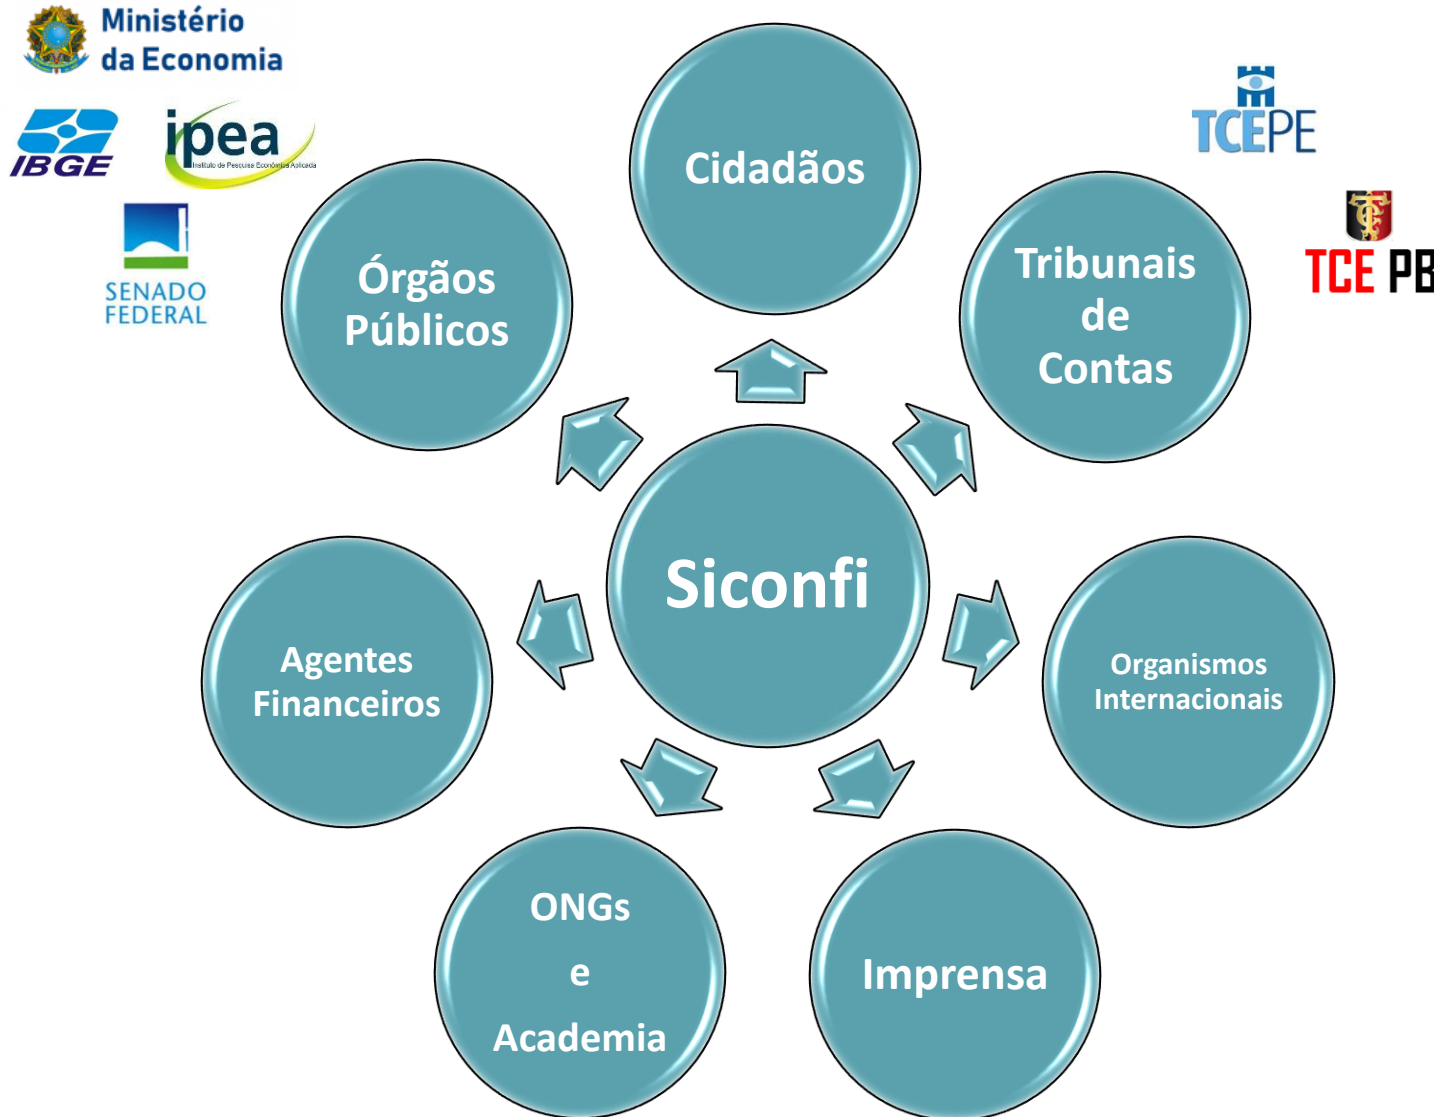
Ministério da Economia

IBGE

ipea
Instituto de Pesquisa Econômica Aplicada

SENADO FEDERAL

Cidadãos

TCEPE

TCE PB

Órgãos Públicos

Tribunais de Contas

Siconfi

Agentes Financeiros

Organismos Internacionais

ONGs e Academia

Imprensa